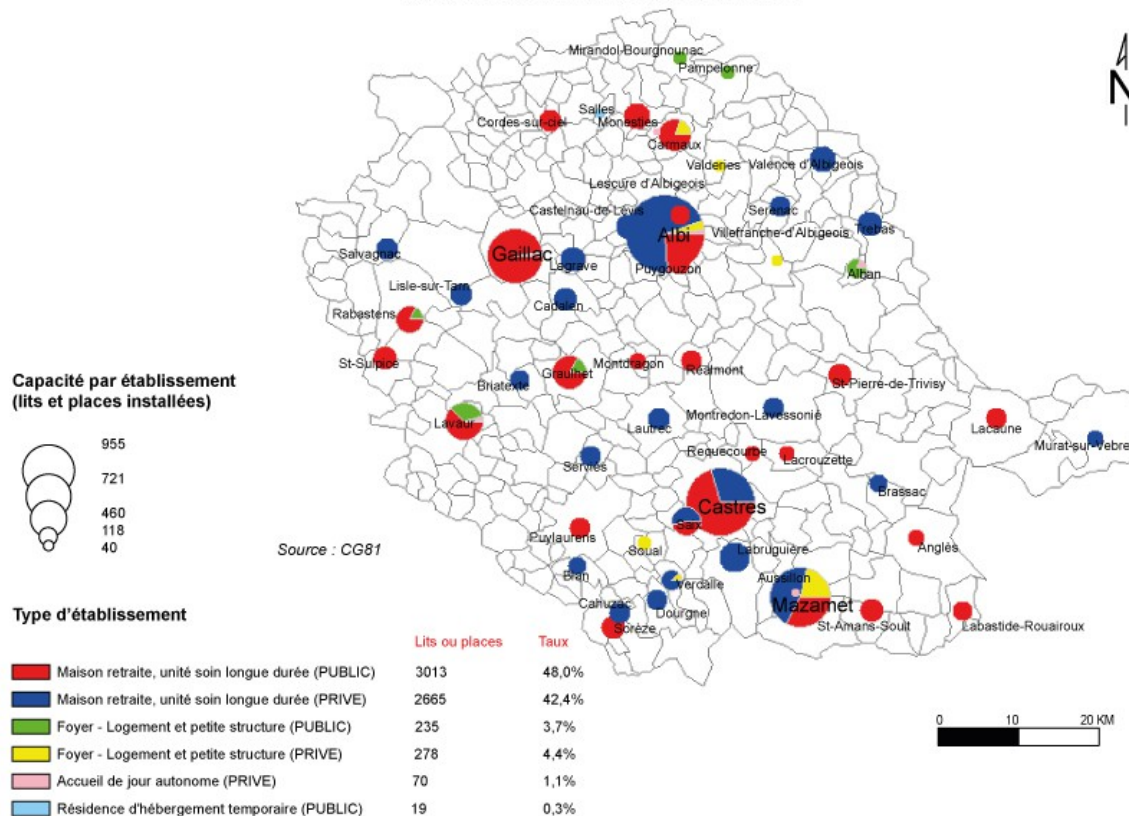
Mirandol-Bourgnounac
Pampelonne
Salles
Cordes-sur-ciel
Monestiés
Carmaux
Valderiès
Valence d'Albigeois
Lescure d'Albigeois
Castelnau-de-Levis
Sérénac
Albi
Villefranche-d'Albigeois
Trébas
Salvagnac
Gaillac
Lagrave
Puygouzon
Alban
Lisle-sur-Tarn
Cadalen
Rabastens
St-Sulpice
Montdragon
Graulhet
Réalmont
St-Pierre-de-Trivisy
Briatexte
Montredon-Labessonie
Lavaur
Lautrec
Lacaune
Murat-sur-Vebre
Serviès
Requecourbe
Lacrouzette
Brassac
Castres
Saix
Puylaurens
Soual
Labruguière
Anglès
Aussillon
Verdalle
Blan
Cahuzac
Dourgne
Sorèze
Mazamet
St-Amans-Soult
Labastide-Rouairoux

Capacité par établissement (lits et places installées)
955
721
460
118
40

Source : CG81

Type d'établissement

| | Lits ou places | Taux |
|---|---|---|
| Maison retraite, unité soin longue durée (PUBLIC) | 3013 | 48,0% |
| Maison retraite, unité soin longue durée (PRIVE) | 2665 | 42,4% |
| Foyer - Logement et petite structure (PUBLIC) | 235 | 3,7% |
| Foyer - Logement et petite structure (PRIVE) | 278 | 4,4% |
| Accueil de jour autonome (PRIVE) | 70 | 1,1% |
| Résidence d'hébergement temporaire (PUBLIC) | 19 | 0,3% |

0 10 20 KM